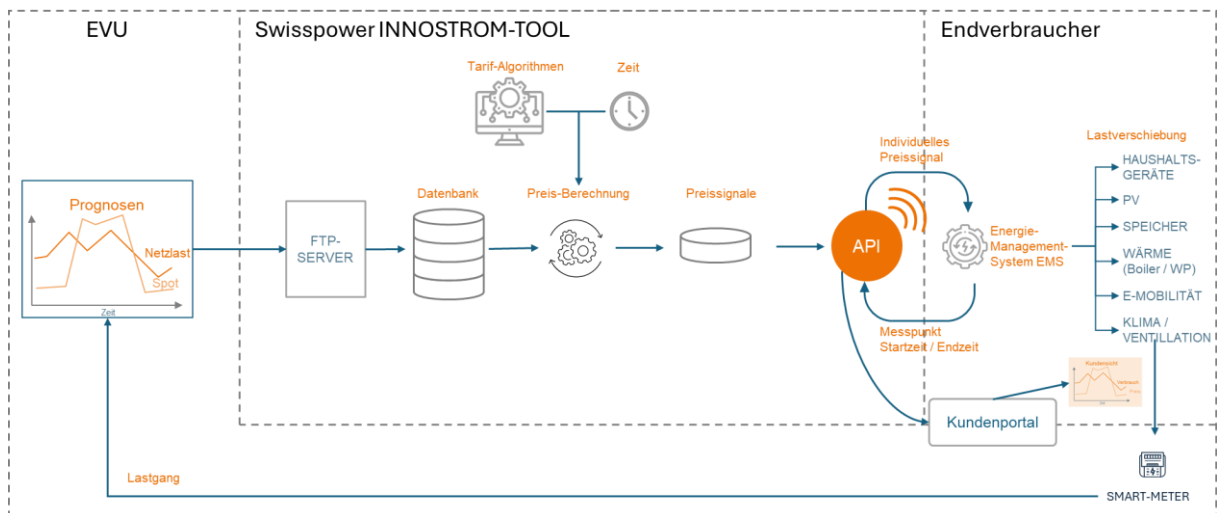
EVU

Swisspower INNOSTROM-TOOL

Endverbraucher

Tarif-Algorithmen

Zeit

Prognosen

Netzlast

Spot

Zeit

FTP-SERVER

Datenbank

Preis-Berechnung

Preissignale

Individuelles Preissignal

API

Energie-Management-System EMS

Messpunkt Startzeit / Endzeit

Lastverschiebung

HAUSHALTS-GERÄTE

PV

SPEICHER

WÄRME (Boiler / WP)

E-MOBILITÄT

KLIMA / VENTILLATION

Kundensicht

Verbrauch

Kundenportal

Lastgang

SMART-METER